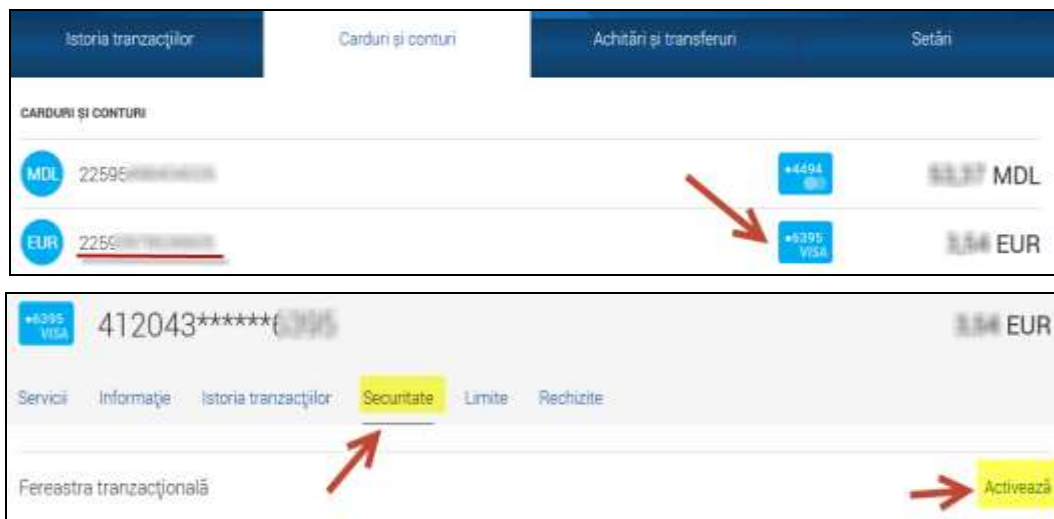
Istoria tranzacțiilor | Carduri și conturi | Achitări și transferuri | Setări

CARDURI ȘI CONTURI

MDL 22595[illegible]

•4494

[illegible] MDL

EUR 2259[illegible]

•6395 VISA

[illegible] EUR

•6395 VISA

412043******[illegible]

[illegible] EUR

Servicii Informație Istoria tranzacțiilor Securitate Limite Rechizite

Fereastra tranzacțională

Activează